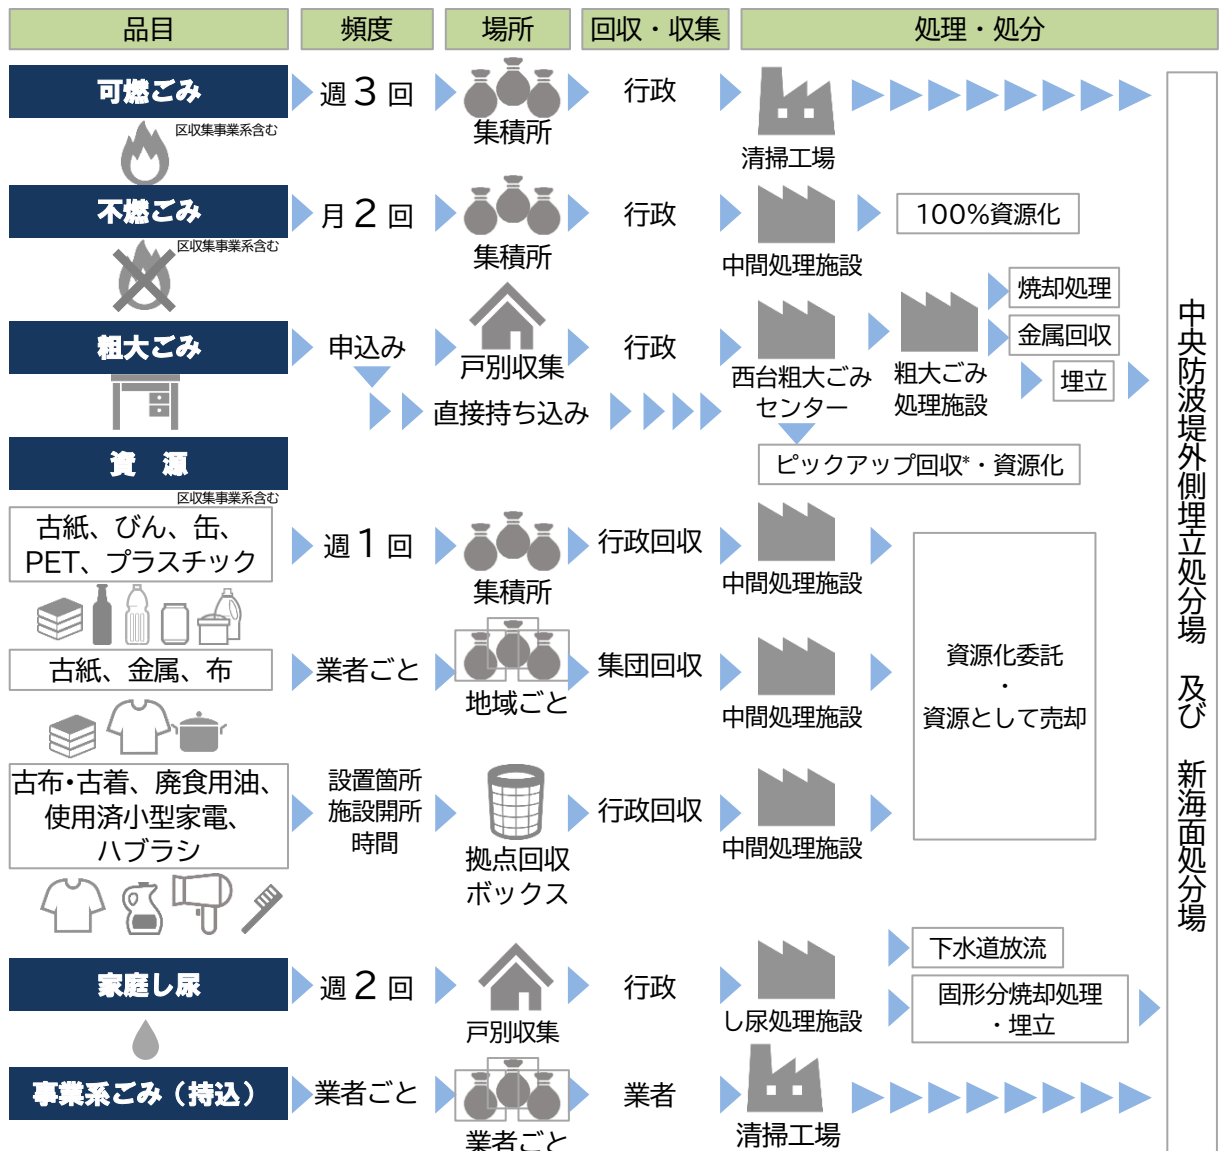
| 品目 | 頻度 | 場所 | 回収・収集 | 処理・処分 |
|---|---|---|---|---|

可燃ごみ
区収集事業系含む
週３回
集積所
行政
清掃工場

不燃ごみ
区収集事業系含む
月２回
集積所
行政
中間処理施設
100%資源化

粗大ごみ
申込み
戸別収集
行政
西台粗大ごみセンター
粗大ごみ処理施設
焼却処理
金属回収
埋立
直接持ち込み
ピックアップ回収*・資源化

資　源
区収集事業系含む
古紙、びん、缶、PET、プラスチック
週１回
集積所
行政回収
中間処理施設

古紙、金属、布
業者ごと
地域ごと
集団回収
中間処理施設

資源化委託
・
資源として売却

古布･古着、廃食用油、使用済小型家電、ハブラシ
設置箇所施設開所時間
拠点回収ボックス
行政回収
中間処理施設

家庭し尿
週２回
戸別収集
行政
し尿処理施設
下水道放流
固形分焼却処理・埋立

事業系ごみ（持込）
業者ごと
業者ごと
業者
清掃工場

中央防波堤外側埋立処分場　及び　新海面処分場